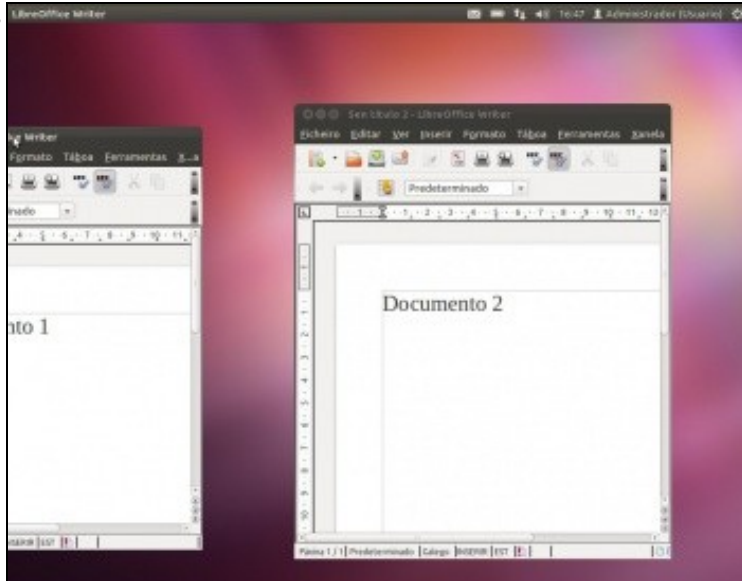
LibreOffice Writer

16:47 Administrador (Usuario)

Writer

Formato Táboa Ferramentas

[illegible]nado

nto 1

INSERIR EST

Sen título 2 - LibreOffice Writer

Ficheiro Editar Ver Inserir Formato Táboa Ferramentas Xanela

Predeterminado

Documento 2

Páxina 1 / 1 Predeterminado Galego INSERIR EST